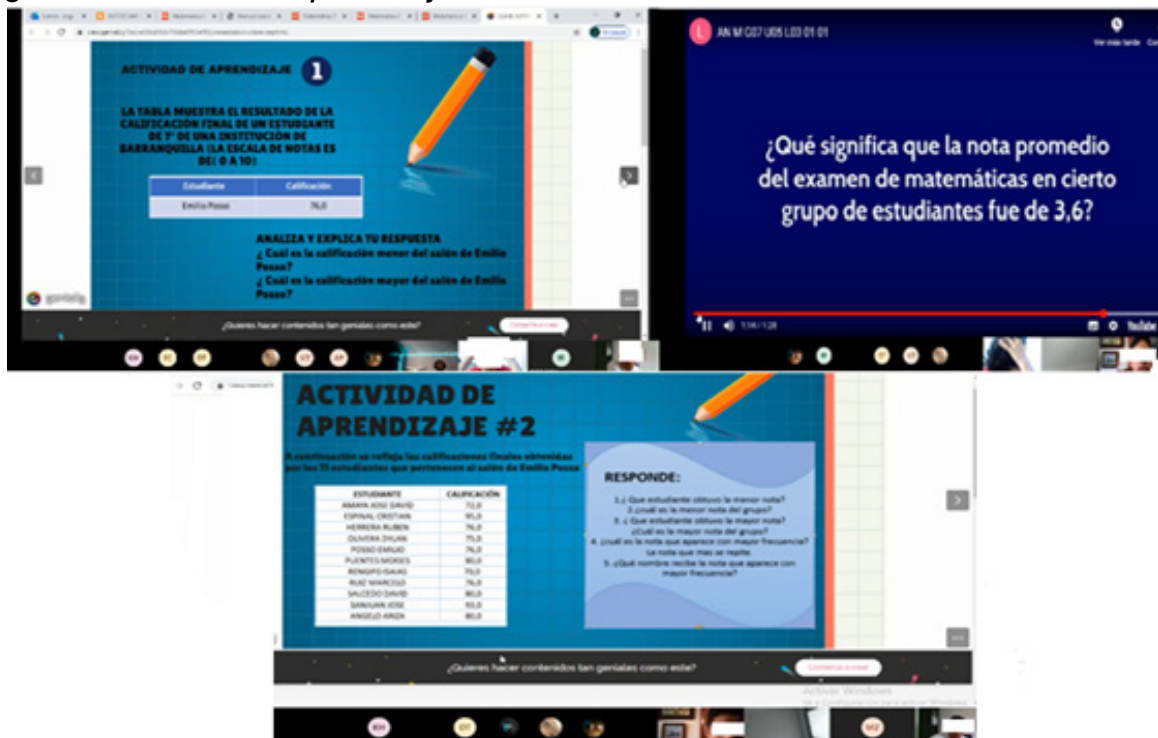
ACTIVIDAD DE APRENDIZAJE 1

LA TABLA MUESTRA EL RESULTADO DE LA CALIFICACIÓN FINAL DE UN ESTUDIANTE DE 7° DE UNA INSTITUCIÓN DE BARRANQUILLA (LA ESCALA DE NOTAS ES DE( 0 A 10)

| Estudiante | Calificación |
|---|---|
| Emilio Posso | 76,0 |

ANALIZA Y EXPLICA TU RESPUESTA
¿ Cuál es la calificación menor del salón de Emilio Posso?
¿ Cuál es la calificación mayor del salón de Emilio Posso?

genially

¿Quieres hacer contenidos tan geniales como este?

Comienza a crear

AN M G07 U05 L03 01 01

Ver más tarde

¿Qué significa que la nota promedio del examen de matemáticas en cierto grupo de estudiantes fue de 3,6?

1:14 / 1:28

YouTube

ACTIVIDAD DE APRENDIZAJE #2

A continuación se refleja las calificaciones finales obtenidas por los 11 estudiantes que pertenecen al salón de Emilio Posso

| ESTUDIANTE | CALIFICACIÓN |
|---|---|
| AMAYA JOSE DAVID | 72,0 |
| ESPINAL CRISTIAN | 91,0 |
| HERRERA RUBEN | 76,0 |
| OLIVERA DYLAN | 75,0 |
| POSSO EMILIO | 76,0 |
| PUENTES MOISES | 80,0 |
| RENGIFO ISAIAS | 70,0 |
| RUIZ MARCELO | 76,0 |
| SALCEDO DAVID | 80,0 |
| SANJUAN JOSE | 93,0 |
| ANGELO ARIZA | 80,0 |

RESPONDE:

1.¿ Que estudiante obtuvo la menor nota?
2.¿cuál es la menor nota del grupo?
3. ¿ Que estudiante obtuvo la mayor nota? ¿Cuál es la mayor nota del grupo?
4. ¿cuál es la nota que aparece con mayor frecuencia? La nota que mas se repite.
5. ¿Qué nombre recibe la nota que aparece con mayor frecuencia?

¿Quieres hacer contenidos tan geniales como este?

Comienza a crear

Activar Windows
Ve a Configuración para activar Windows.